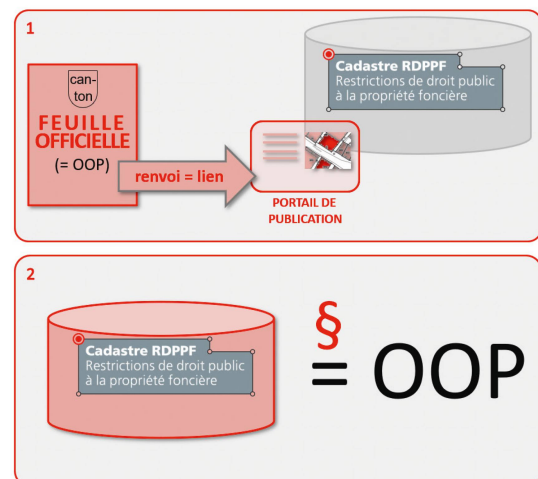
1

can-ton

FEUILLE OFFICIELLE

(= OOP)

renvoi = lien

PORTAIL DE PUBLICATION

Cadastre RDPPF
Restrictions de droit public à la propriété foncière

2

Cadastre RDPPF
Restrictions de droit public à la propriété foncière

§

= OOP